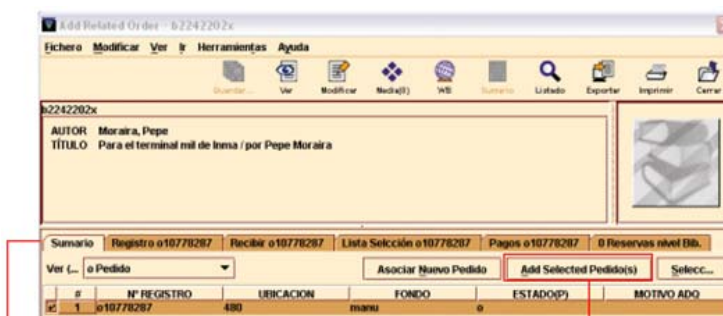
Add Related Order - b2242202x

Fichero Modificar Ver Ir Herramientas Ayuda

Guardar Ver Modificar Media(0) WB Sumario Listado Exportar Imprimir Cerrar

b2242202x

AUTOR Moraira, Pepe
TÍTULO Para el terminal mil de Inma / por Pepe Moraira

Sumario | Registro o10778287 | Recibir o10778287 | Lista Selcción o10778287 | Pagos o10778287 | 0 Reservas nivel Bib.

Ver (... o Pedido

Asociar Nuevo Pedido | Add Selected Pedido(s) | Selecc...

| | # | Nº REGISTRO | UBICACION | FONDO | ESTADO(P) | MOTIVO ADQ |
|---|---|---|---|---|---|---|
| ☑ | 1 | o10778287 | 480 | manu | o | |